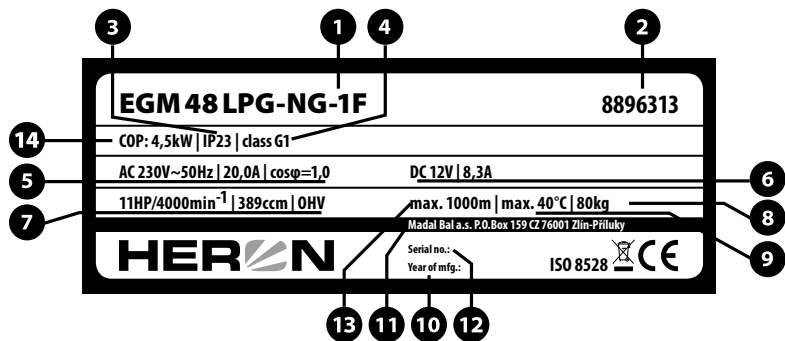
3 1 4 2

EGM 48 LPG-NG-1F

8896313

14 COP: 4,5kW | IP23 | class G1

5 AC 230V~50Hz | 20,0A | cosφ=1,0

DC 12V | 8,3A 6

7 11HP/4000min$^{-1}$ | 389ccm | OHV

max. 1000m | max. 40°C | 80kg 8

Madal Bal a.s. P.O.Box 159 CZ 76001 Zlín-Příluky 9

HERON

Serial no.:

Year of mfg.:

ISO 8528 CE

13 11 10 12